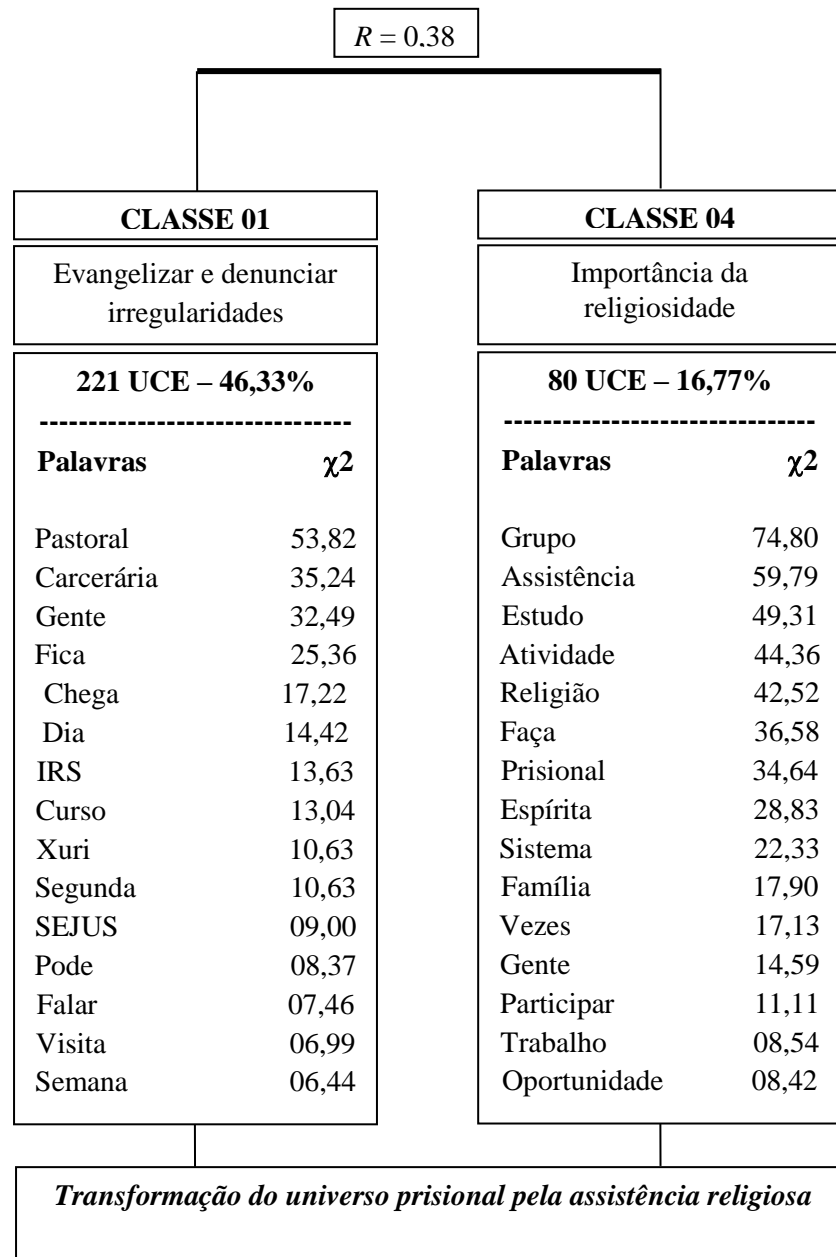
$R = 0.38$

CLASSE 01

Evangelizar e denunciar irregularidades

221 UCE – 46,33%

--------------------------------

| Palavras | $\chi2$ |
|---|---|
| Pastoral | 53,82 |
| Carcerária | 35,24 |
| Gente | 32,49 |
| Fica | 25,36 |
| Chega | 17,22 |
| Dia | 14,42 |
| IRS | 13,63 |
| Curso | 13,04 |
| Xuri | 10,63 |
| Segunda | 10,63 |
| SEJUS | 09,00 |
| Pode | 08,37 |
| Falar | 07,46 |
| Visita | 06,99 |
| Semana | 06,44 |

CLASSE 04

Importância da religiosidade

80 UCE – 16,77%

--------------------------------

| Palavras | $\chi2$ |
|---|---|
| Grupo | 74,80 |
| Assistência | 59,79 |
| Estudo | 49,31 |
| Atividade | 44,36 |
| Religião | 42,52 |
| Faça | 36,58 |
| Prisional | 34,64 |
| Espírita | 28,83 |
| Sistema | 22,33 |
| Família | 17,90 |
| Vezes | 17,13 |
| Gente | 14,59 |
| Participar | 11,11 |
| Trabalho | 08,54 |
| Oportunidade | 08,42 |

Transformação do universo prisional pela assistência religiosa